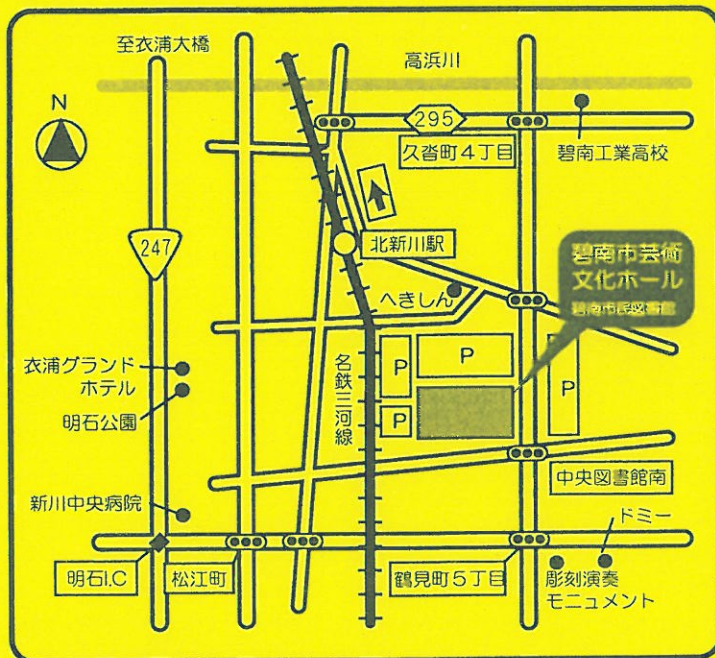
至衣浦大橋
高浜川
N
295
久沓町4丁目
碧南工業高校
247
北新川駅
碧南市芸術文化ホール
碧南市民図書館
へきしん
P
P
P
P
衣浦グランドホテル
明石公園
名鉄三河線
中央図書館南
新川中央病院
ドミー
明石I.C
松江町
鶴見町5丁目
彫刻演奏モニュメント